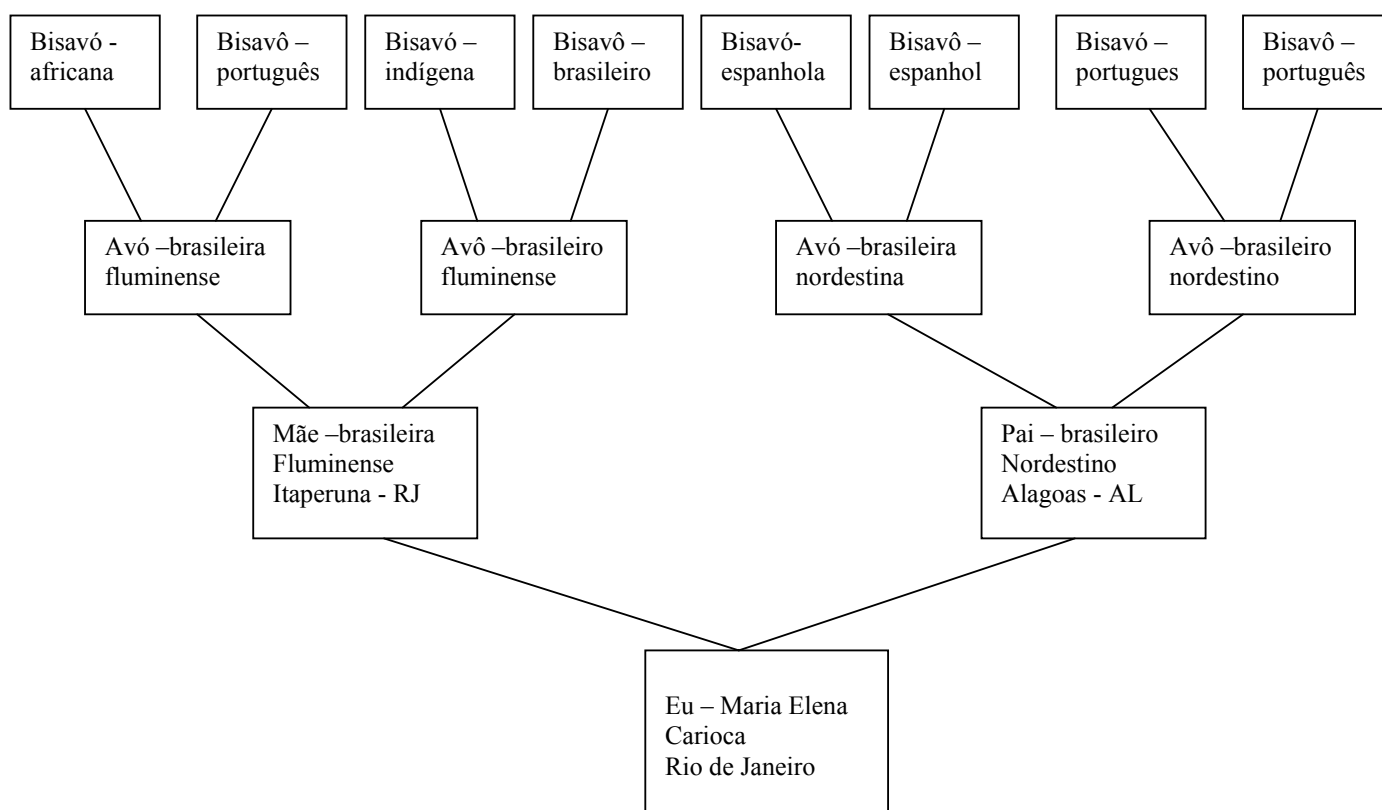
Bisavó - africana

Bisavô – português

Bisavó – indígena

Bisavô – brasileiro

Bisavó- espanhola

Bisavô – espanhol

Bisavó – portugues

Bisavô – português

Avó –brasileira fluminense

Avô –brasileiro fluminense

Avó –brasileira nordestina

Avô –brasileiro nordestino

Mãe –brasileira
Fluminense
Itaperuna - RJ

Pai – brasileiro
Nordestino
Alagoas - AL

Eu – Maria Elena
Carioca
Rio de Janeiro